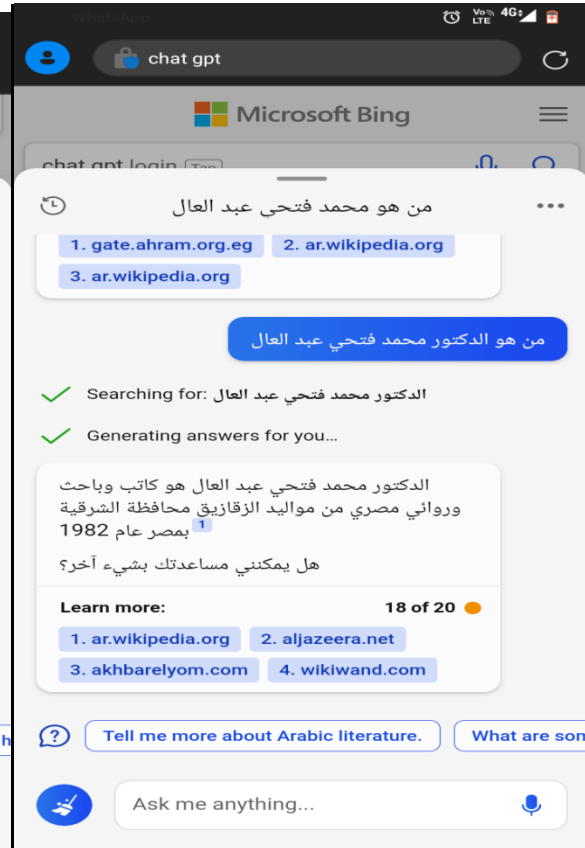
WhatsApp

Vo LTE 4G

chat gpt

Microsoft Bing

chat gpt login

من هو محمد فتحي عبد العال

1. gate.ahram.org.eg 2. ar.wikipedia.org
3. ar.wikipedia.org

من هو الدكتور محمد فتحي عبد العال

Searching for: الدكتور محمد فتحي عبد العال

Generating answers for you...

الدكتور محمد فتحي عبد العال هو كاتب وباحث وروائي مصري من مواليد الزقازيق محافظة الشرقية بمصر عام 1982 1

هل يمكنني مساعدتك بشيء آخر؟

Learn more: 18 of 20

1. ar.wikipedia.org 2. aljazeera.net
3. akhbarelyom.com 4. wikiwand.com

Tell me more about Arabic literature. What are son

Ask me anything...